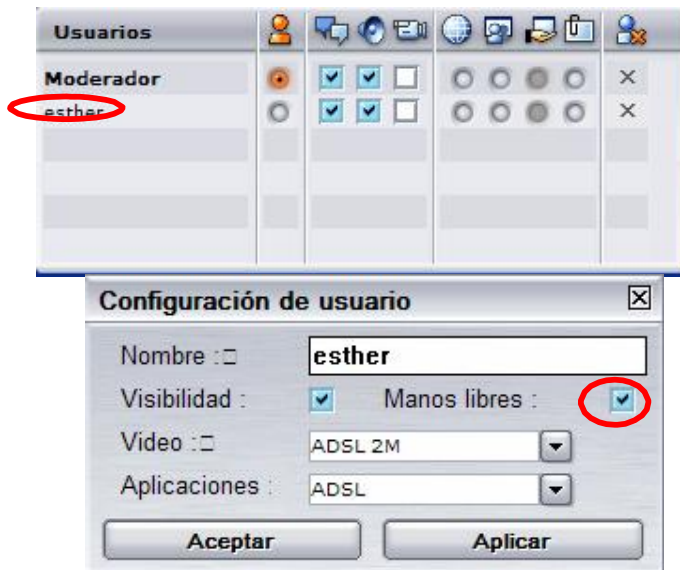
| Usuarios | | | |
|---|---|---|---|
| Moderador | | | × |
| esther | | | × |

Configuración de usuario

Nombre :□ esther

Visibilidad : Manos libres :

Video :□ ADSL 2M

Aplicaciones : ADSL

Aceptar Aplicar